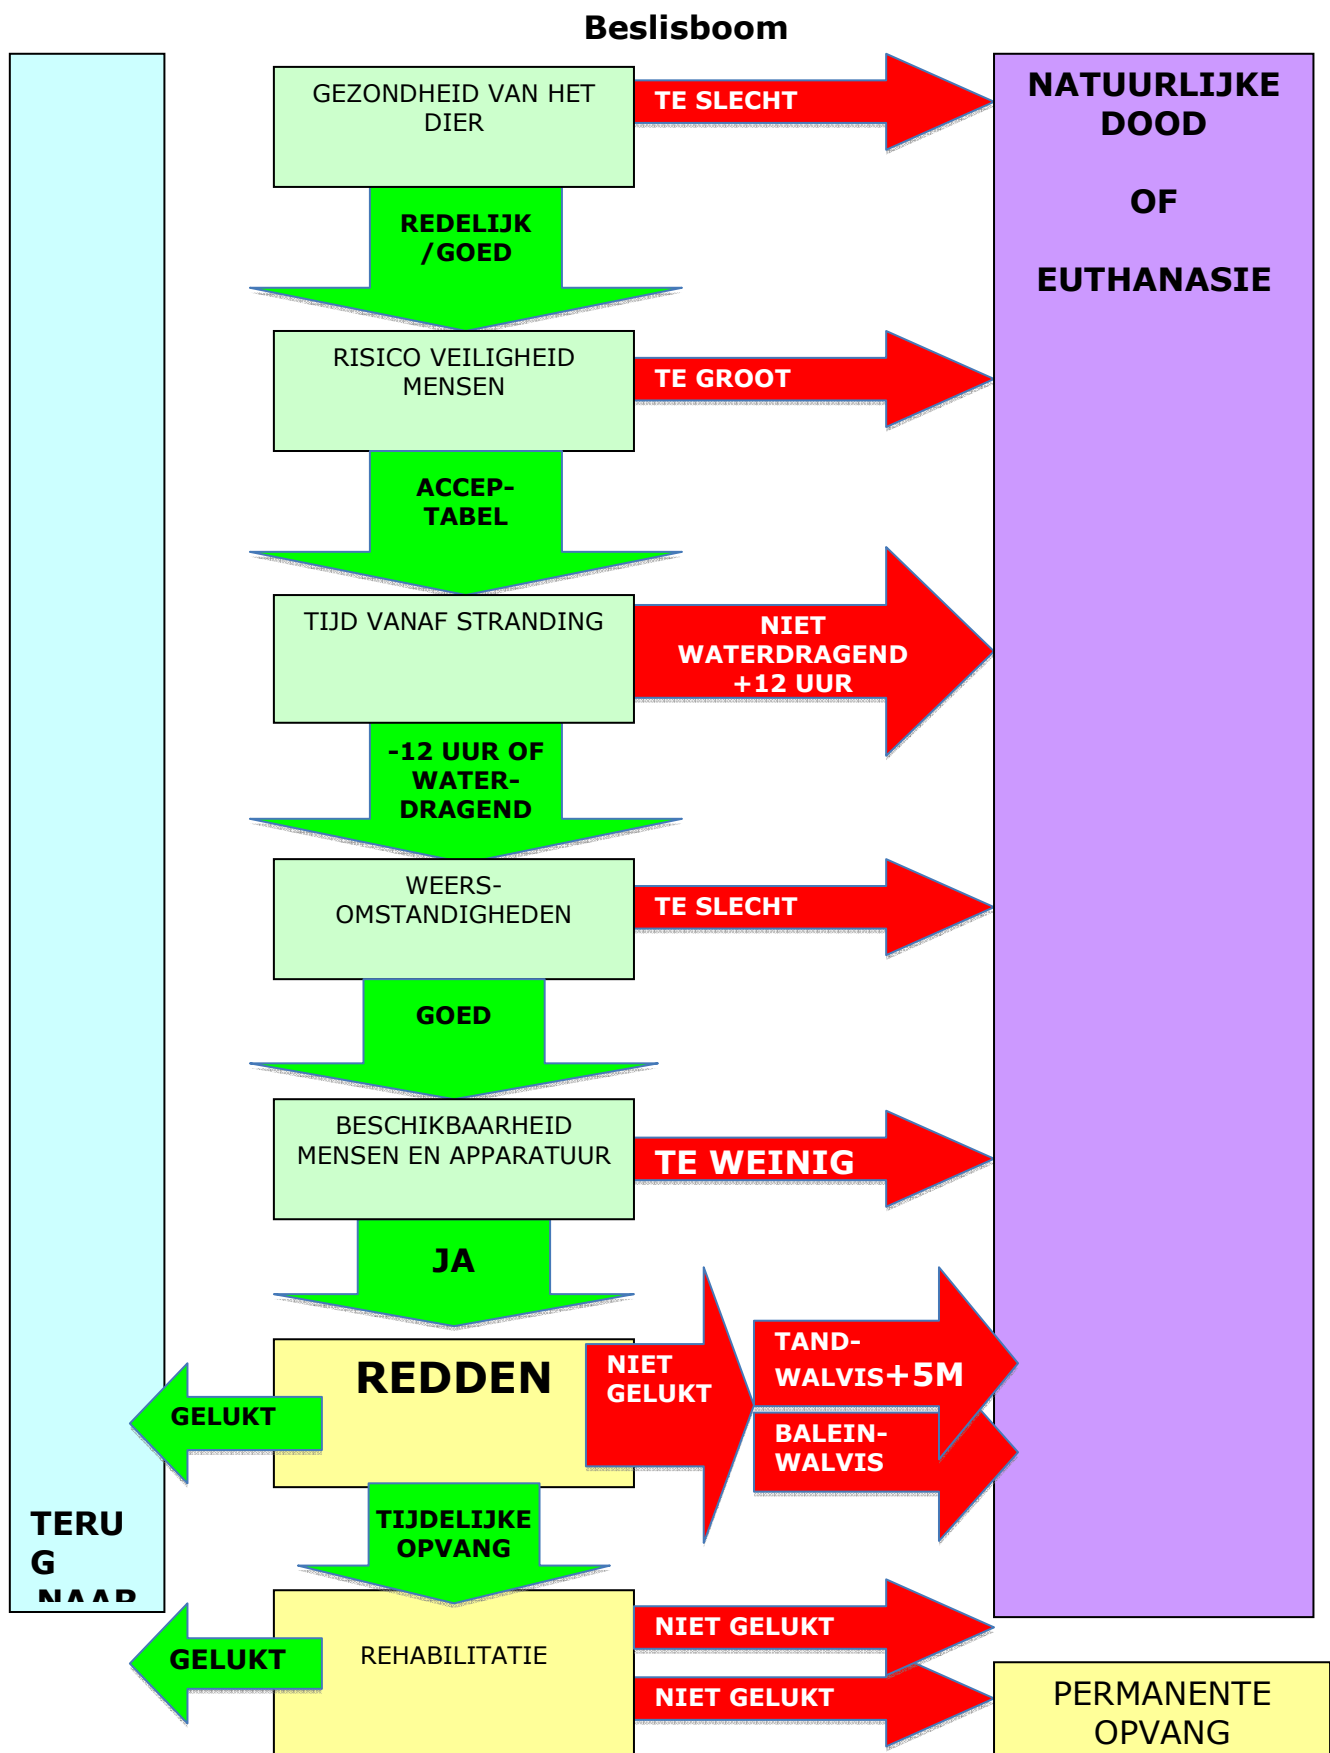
Beslisboom

GEZONDHEID VAN HET DIER

TE SLECHT

NATUURLIJKE DOOD

OF

EUTHANASIE

REDELIJK /GOED

RISICO VEILIGHEID MENSEN

TE GROOT

ACCEP-TABEL

TIJD VANAF STRANDING

NIET WATERDRAGEND +12 UUR

-12 UUR OF WATER-DRAGEND

WEERS-OMSTANDIGHEDEN

TE SLECHT

GOED

BESCHIKBAARHEID MENSEN EN APPARATUUR

TE WEINIG

JA

REDDEN

NIET GELUKT

TAND-WALVIS+5M

BALEIN-WALVIS

GELUKT

TIJDELIJKE OPVANG

TERU G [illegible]

REHABILITATIE

GELUKT

NIET GELUKT

NIET GELUKT

PERMANENTE OPVANG